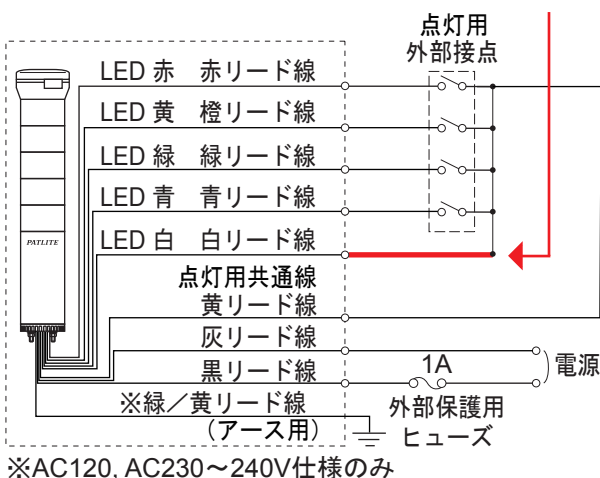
点灯用
外部接点

PATLITE

LED 赤　赤リード線
LED 黄　橙リード線
LED 緑　緑リード線
LED 青　青リード線
LED 白　白リード線

点灯用共通線
黄リード線

灰リード線
黒リード線

1A

電源

※緑／黄リード線
（アース用）

外部保護用
ヒューズ

※AC120, AC230～240V仕様のみ